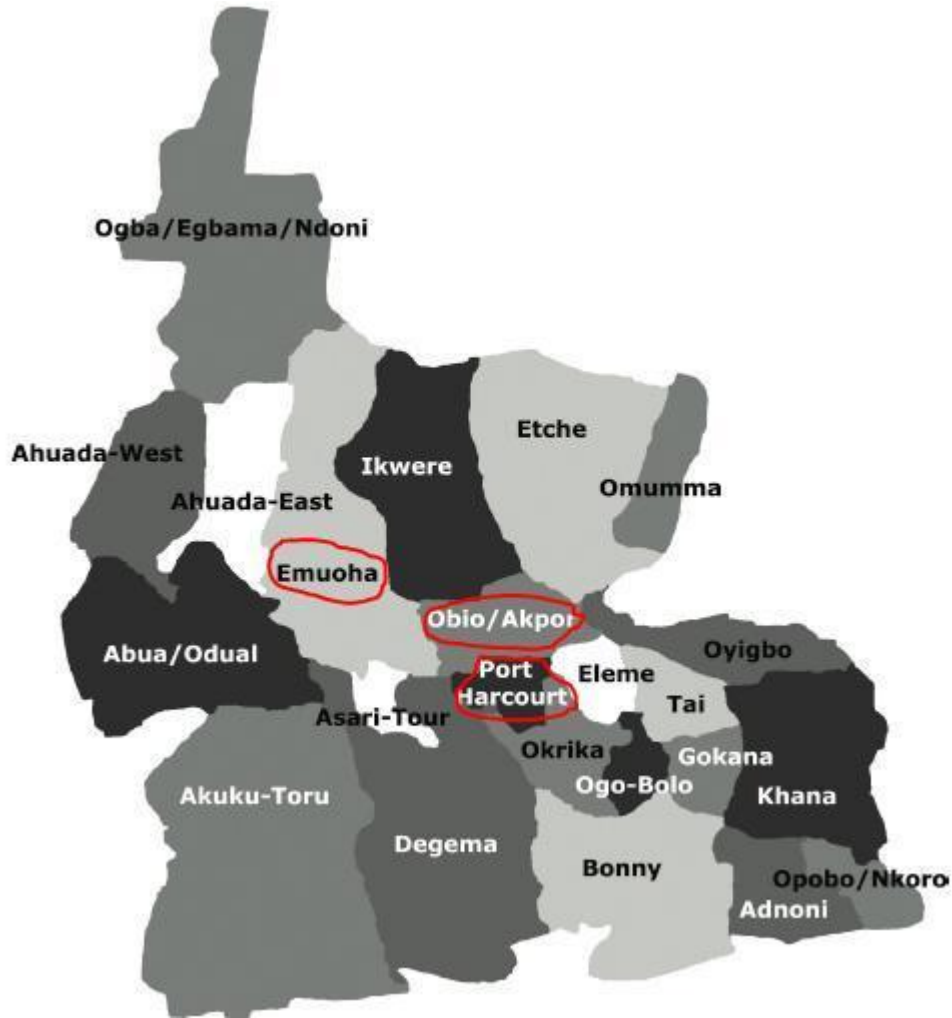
Ogba/Egbama/Ndoni

Ahuada-West

Ahuada-East

Ikwere

Etche

Omumma

Emuoha

Obio/Akpor

Abua/Odual

Port Harcourt

Eleme

Oyigbo

Tai

Asari-Tour

Okrika

Gokana

Ogo-Bolo

Khana

Akuku-Toru

Degema

Bonny

Opobo/Nkoro

Adnoni